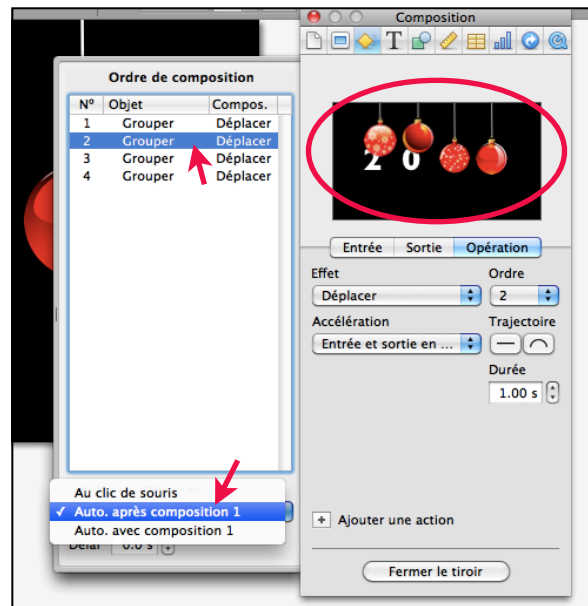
Composition

Ordre de composition

| Nº | Objet | Compos. |
|---|---|---|
| 1 | Grouper | Déplacer |
| 2 | Grouper | Déplacer |
| 3 | Grouper | Déplacer |
| 4 | Grouper | Déplacer |

2 0

Entrée Sortie Opération

Effet
Déplacer

Ordre
2

Accélération
Entrée et sortie en ...

Trajectoire

Durée
1.00 s

Au clic de souris
✓ Auto. après composition 1
Auto. avec composition 1

Délai 0.0 s

+ Ajouter une action

Fermer le tiroir